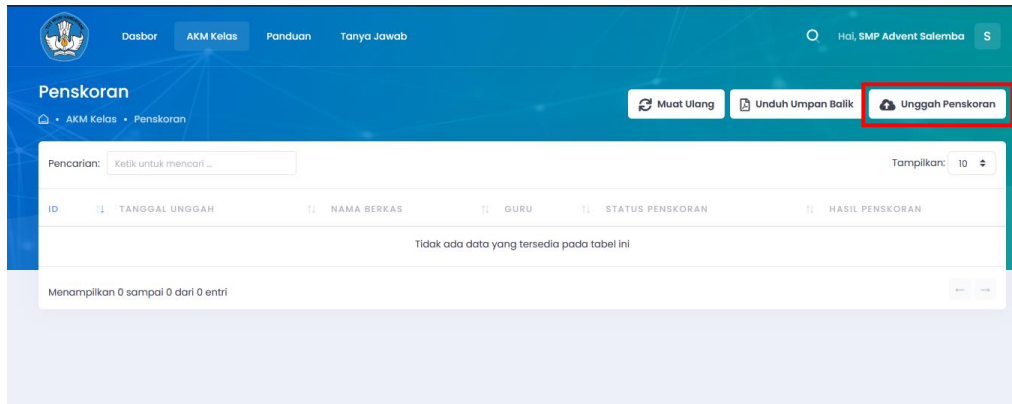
Dasbor AKM Kelas Panduan Tanya Jawab

Hai, SMP Advent Salemba S

Penskoran

AKM Kelas • Penskoran

Muat Ulang Unduh Umpan Balik Unggah Penskoran

Pencarian: Ketik untuk mencari ...

Tampilkan: 10

| ID | TANGGAL UNGGAH | NAMA BERKAS | GURU | STATUS PENSKORAN | HASIL PENSKORAN |
|---|---|---|---|---|---|
| Tidak ada data yang tersedia pada tabel ini | | | | | |

Menampilkan 0 sampai 0 dari 0 entri

← →